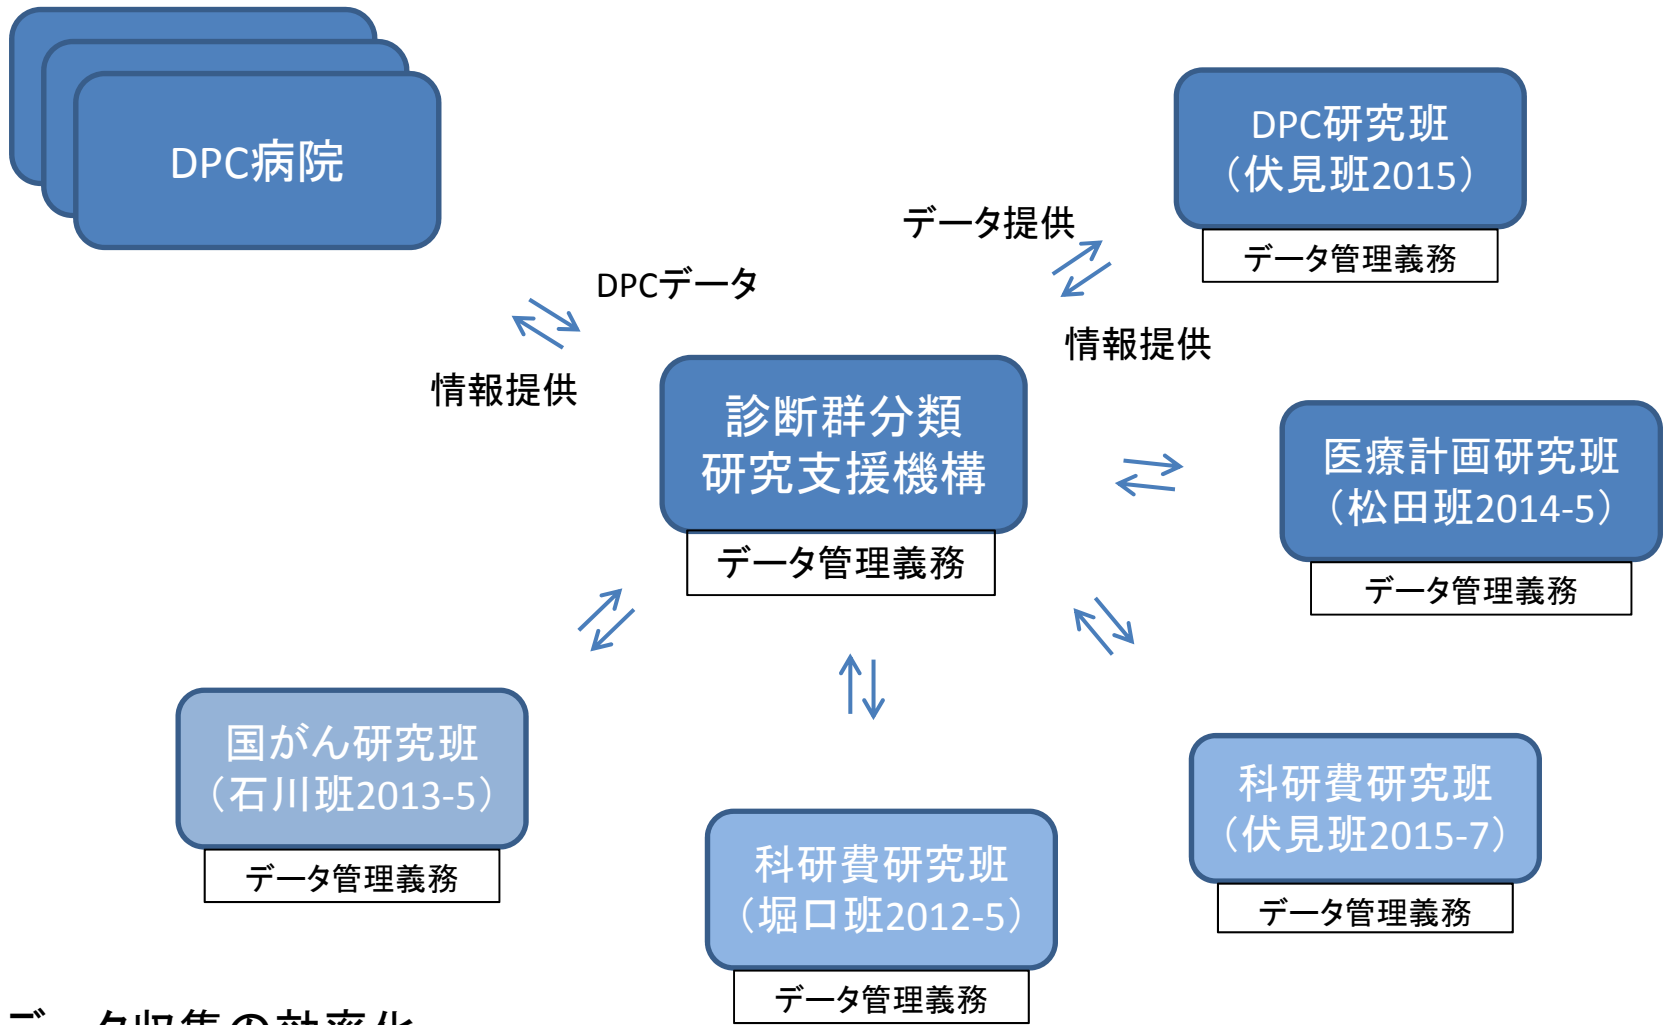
DPC病院

DPCデータ

情報提供

データ提供

情報提供

DPC研究班
（伏見班2015）

データ管理義務

診断群分類
研究支援機構

データ管理義務

医療計画研究班
（松田班2014-5）

データ管理義務

国がん研究班
（石川班2013-5）

データ管理義務

科研費研究班
（堀口班2012-5）

データ管理義務

科研費研究班
（伏見班2015-7）

データ管理義務

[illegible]